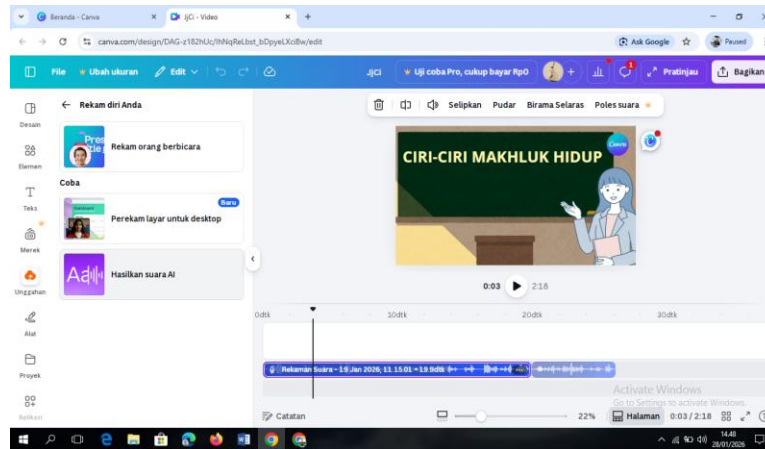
Beranda - Canva
IjCi - Video
canva.com/design/DAG-z182hUc/IhNqReLbst_bDpyeLXciBw/edit
Ask Google
Paused
File
Ubah ukuran
Edit
.IjCi
Uji coba Pro, cukup bayar Rp0
Pratinjau
Bagikan
Desain
Elemen
Teks
Merek
Unggahan
Alat
Proyek
Aplikasi
Rekam diri Anda
Rekam orang berbicara
Coba
Baru
Perekam layar untuk desktop
Hasilkan suara AI
Selipkan
Pudar
Birama Selaras
Poles suara
CIRI-CIRI MAKHLUK HIDUP
0:03
2:18
0dtk
10dtk
20dtk
30dtk
Rekaman Suara - 19 Jan 2026, 11.15.01 - 19.9dtk
Activate Windows
Go to Settings to activate Windows.
Catatan
22%
Halaman
0:03 / 2:18
14.40
28/01/2026